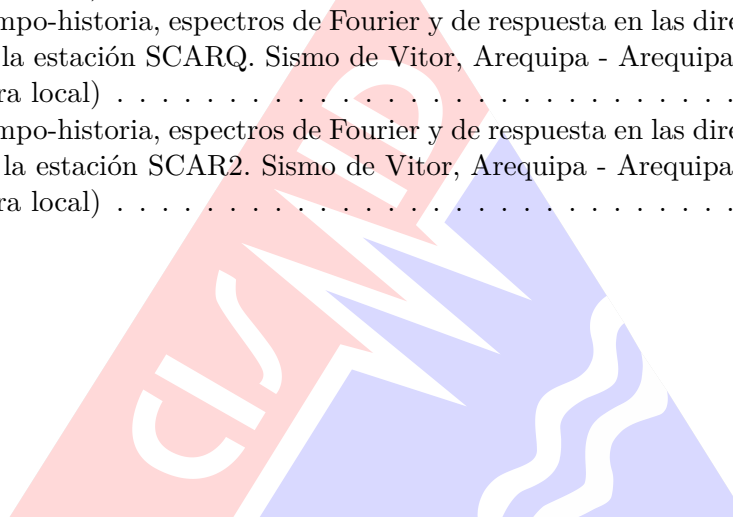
mpo-historia, espectros de Fourier y de respuesta en las dire
la estación SCARQ. Sismo de Vitor, Arequipa - Arequipa
ra local) . . . . . . . . . . . . . . . . . . . . . . . . . . . . . . . .

mpo-historia, espectros de Fourier y de respuesta en las dire
la estación SCAR2. Sismo de Vitor, Arequipa - Arequipa
ra local) . . . . . . . . . . . . . . . . . . . . . . . . . . . . . . . .

CISMID